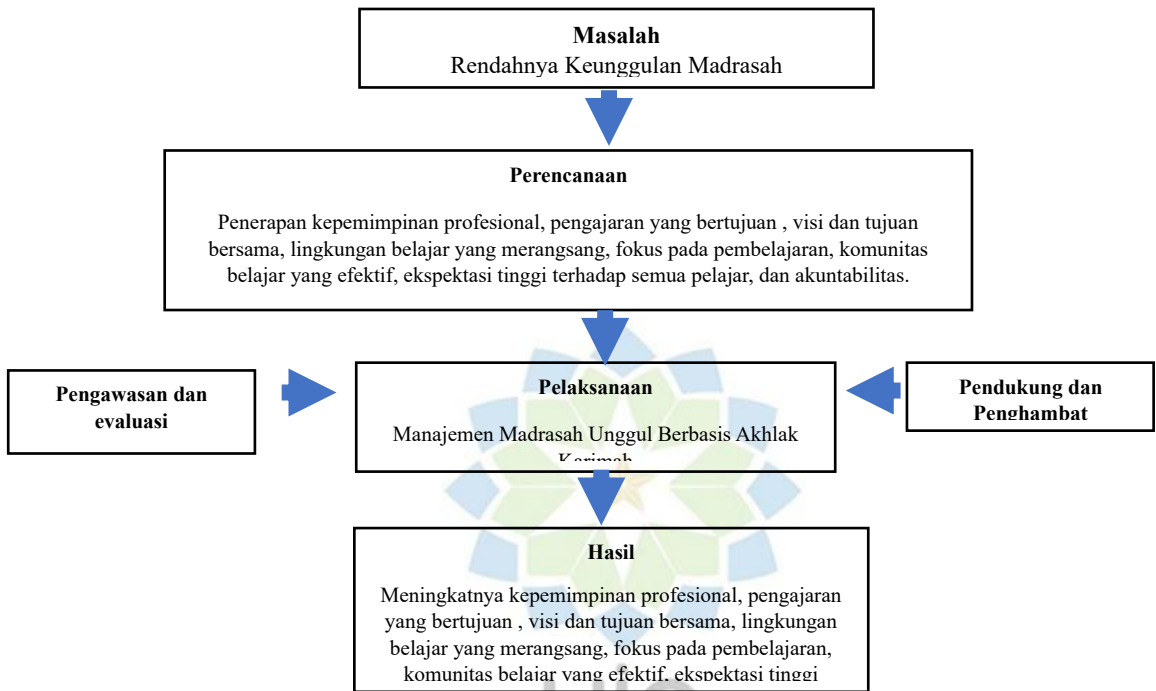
**Masalah**
Rendahnya Keunggulan Madrasah

**Perencanaan**

Penerapan kepemimpinan profesional, pengajaran yang bertujuan , visi dan tujuan bersama, lingkungan belajar yang merangsang, fokus pada pembelajaran, komunitas belajar yang efektif, ekspektasi tinggi terhadap semua pelajar, dan akuntabilitas.

**Pengawasan dan evaluasi**

**Pelaksanaan**

Manajemen Madrasah Unggul Berbasis Akhlak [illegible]

**Pendukung dan Penghambat**

**Hasil**

Meningkatnya kepemimpinan profesional, pengajaran yang bertujuan , visi dan tujuan bersama, lingkungan belajar yang merangsang, fokus pada pembelajaran, komunitas belajar yang efektif, ekspektasi tinggi